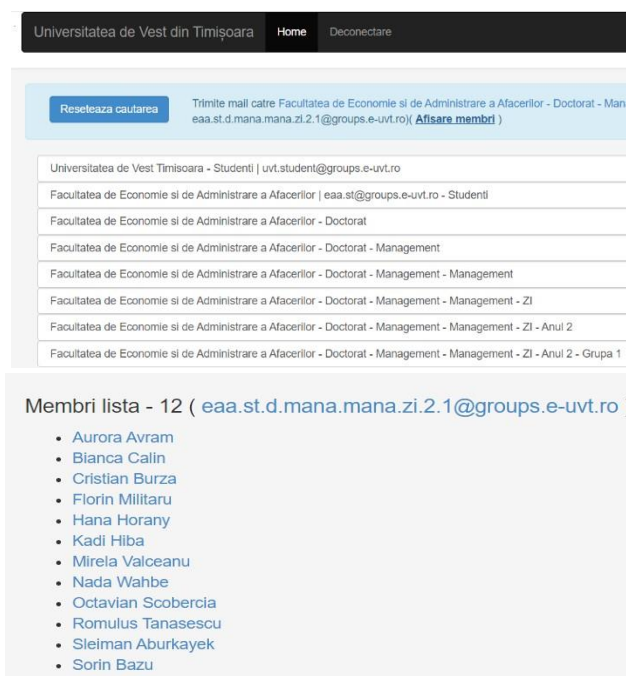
Universitatea de Vest din Timișoara Home Deconectare

Reseteaza cautarea

Trimite mail catre Facultatea de Economie si de Administrare a Afacerilor - Doctorat - Man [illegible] eaa.st.d.mana.mana.zi.2.1@groups.e-uvt.ro)( **Afisare membri** )

Universitatea de Vest Timisoara - Studenti | uvt.student@groups.e-uvt.ro

Facultatea de Economie si de Administrare a Afacerilor | eaa.st@groups.e-uvt.ro - Studenti

Facultatea de Economie si de Administrare a Afacerilor - Doctorat

Facultatea de Economie si de Administrare a Afacerilor - Doctorat - Management

Facultatea de Economie si de Administrare a Afacerilor - Doctorat - Management - Management

Facultatea de Economie si de Administrare a Afacerilor - Doctorat - Management - Management - ZI

Facultatea de Economie si de Administrare a Afacerilor - Doctorat - Management - Management - ZI - Anul 2

Facultatea de Economie si de Administrare a Afacerilor - Doctorat - Management - Management - ZI - Anul 2 - Grupa 1

Membri lista - 12 ( eaa.st.d.mana.mana.zi.2.1@groups.e-uvt.ro

- Aurora Avram
- Bianca Calin
- Cristian Burza
- Florin Militaru
- Hana Horany
- Kadi Hiba
- Mirela Valceanu
- Nada Wahbe
- Octavian Scobercia
- Romulus Tanasescu
- Sleiman Aburkayek
- Sorin Bazu